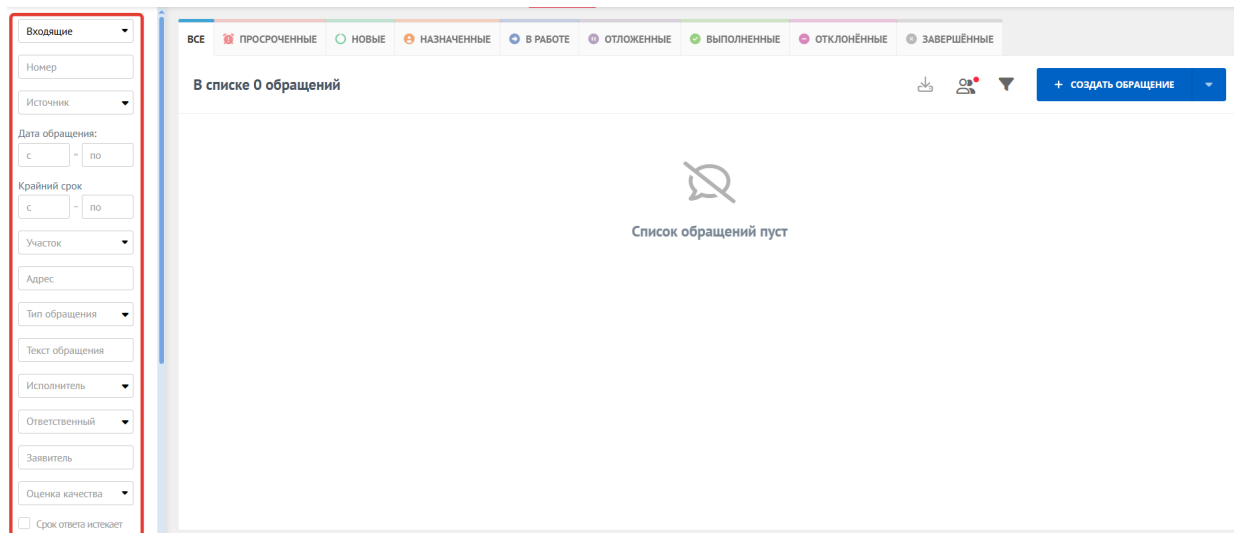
Входящие

Номер

Источник

Дата обращения:

с – по

Крайний срок

с – по

Участок

Адрес

Тип обращения

Текст обращения

Исполнитель

Ответственный

Заявитель

Оценка качества

Срок ответа истекает

ВСЕ ПРОСРОЧЕННЫЕ НОВЫЕ НАЗНАЧЕННЫЕ В РАБОТЕ ОТЛОЖЕННЫЕ ВЫПОЛНЕННЫЕ ОТКЛОНЁННЫЕ ЗАВЕРШЁННЫЕ

В списке 0 обращений

+ СОЗДАТЬ ОБРАЩЕНИЕ

Список обращений пуст